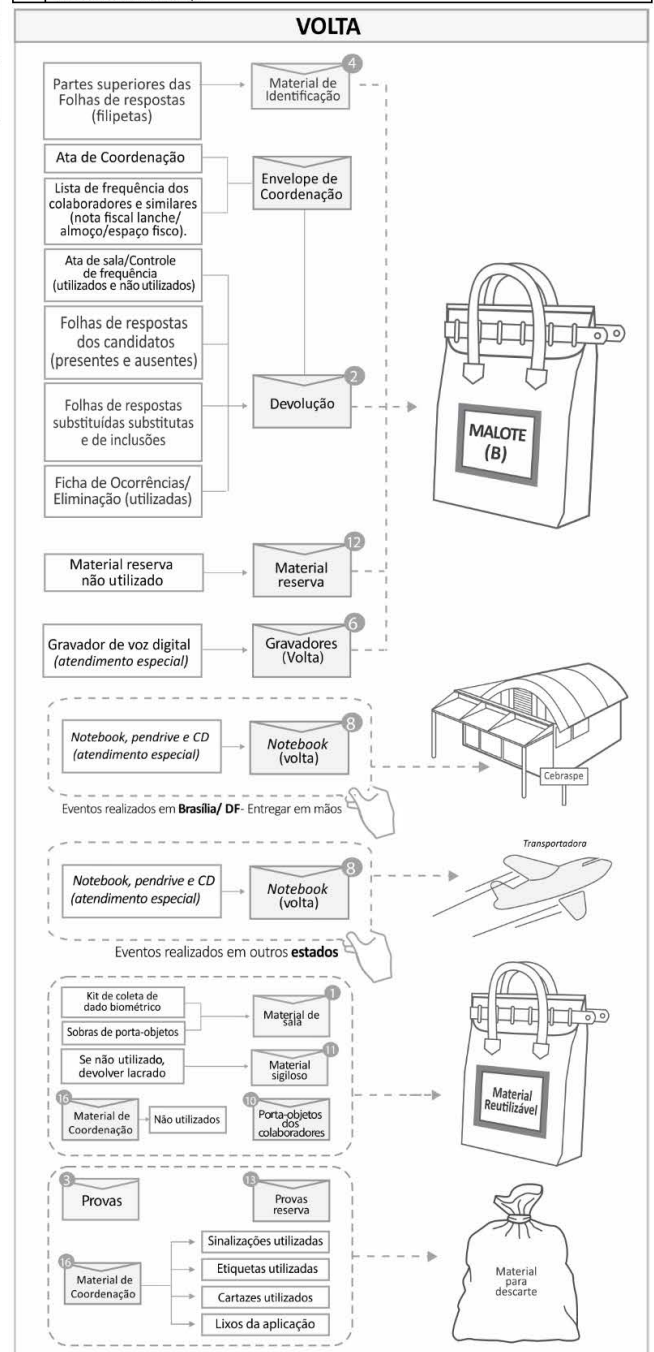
VOLTA

Partes superiores das Folhas de respostas (filipetas)

4
Material de Identificação

Ata de Coordenação

Lista de frequência dos colaboradores e similares (nota fiscal lanche/ almoço/espaço fisco).

Envelope de Coordenação

Ata de sala/Controle de frequência (utilizados e não utilizados)

Folhas de respostas dos candidatos (presentes e ausentes)

Folhas de respostas substituídas substitutas e de inclusões

Ficha de Ocorrências/ Eliminação (utilizadas)

2
Devolução

MALOTE (B)

Material reserva não utilizado

12
Material reserva

Gravador de voz digital (atendimento especial)

6
Gravadores (Volta)

Notebook, pendrive e CD (atendimento especial)

8
Notebook (volta)

Cebraspe

Eventos realizados em **Brasília/ DF**- Entregar em mãos

Transportadora

Notebook, pendrive e CD (atendimento especial)

8
Notebook (volta)

Eventos realizados em outros **estados**

Kit de coleta de dado biométrico

Sobras de porta-objetos

1
Material de sala

Se não utilizado, devolver lacrado

11
Material sigiloso

16
Material de Coordenação

Não utilizados

10
Porta-objetos dos colaboradores

Material Reutilizável

3
Provas

13
Provas reserva

16
Material de Coordenação

Sinalizações utilizadas

Etiquetas utilizadas

Cartazes utilizados

Lixos da aplicação

Material para descarte